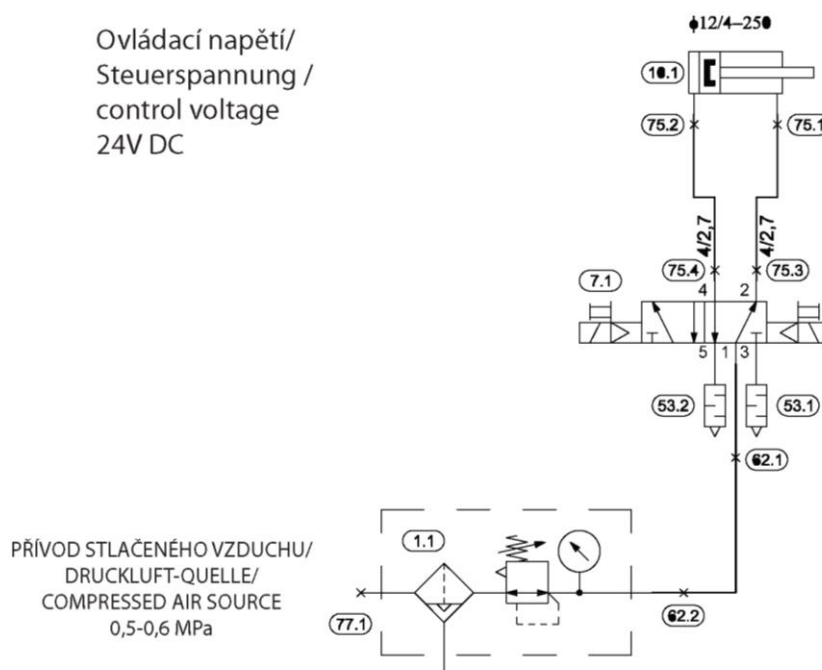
Ovládací napětí/
Steuerspannung /
control voltage
24V DC

ϕ12/4–250

10.1

75.2

75.1

4/2,7

4/2,7

75.4

75.3

7.1

4

2

5

1

3

53.2

53.1

62.1

PŘÍVOD STLAČENÉHO VZDUCHU/
DRUCKLUFT-QUELLE/
COMPRESSED AIR SOURCE
0,5-0,6 MPa

1.1

77.1

62.2